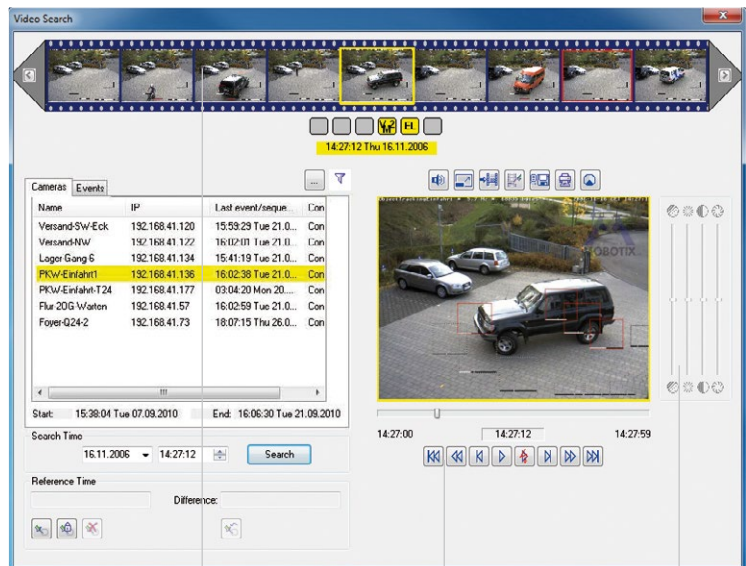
Video Search

14:27:12 Thu 16.11.2006

Cameras | Events

| Name | IP | Last event/seque... | Con |
|---|---|---|---|
| Versand-SW-Eck | 192.168.41.120 | 15:59:29 Tue 21.0... | Con |
| Versand-NW | 192.168.41.122 | 16:02:01 Tue 21.0... | Con |
| Lager Gang 6 | 192.168.41.134 | 15:41:19 Tue 21.0... | Con |
| PKW-Einfahrt1 | 192.168.41.136 | 16:02:38 Tue 21.0... | Con |
| PKW-Einfahrt-T24 | 192.168.41.177 | 03:04:20 Mon 20.... | Con |
| Flur 2OG Warten | 192.168.41.57 | 16:02:59 Tue 21.0... | Con |
| Foyer-Q24-2 | 192.168.41.73 | 18:07:15 Thu 26.0... | Con |

Start: 15:38:04 Tue 07.09.2010 End: 16:06:30 Tue 21.09.2010

Search Time
16.11.2006 14:27:12 Search

Reference Time
Difference:

MOBOTIX

14:27:00 14:27:12 14:27:59